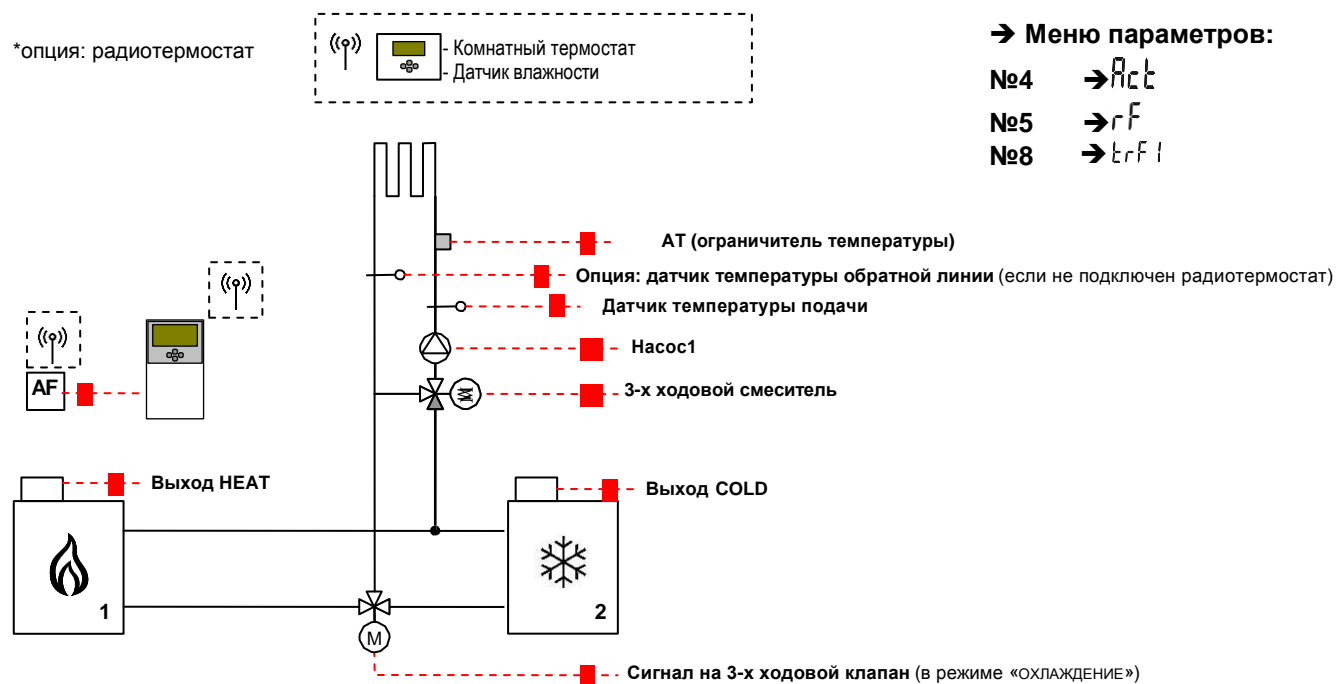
*опция: радиотермостат

- Комнатный термостат
- Датчик влажности

➔ Меню параметров:
№4 ➔ Act
№5 ➔ rF
№8 ➔ trF1

AT (ограничитель температуры)

Опция: датчик температуры обратной линии (если не подключен радиотермостат)

Датчик температуры подачи

Насос1

3-х ходовой смеситель

AF

Выход HEAT

Выход COLD

1

2

M

Сигнал на 3-х ходовой клапан (в режиме «ОХЛАЖДЕНИЕ»)